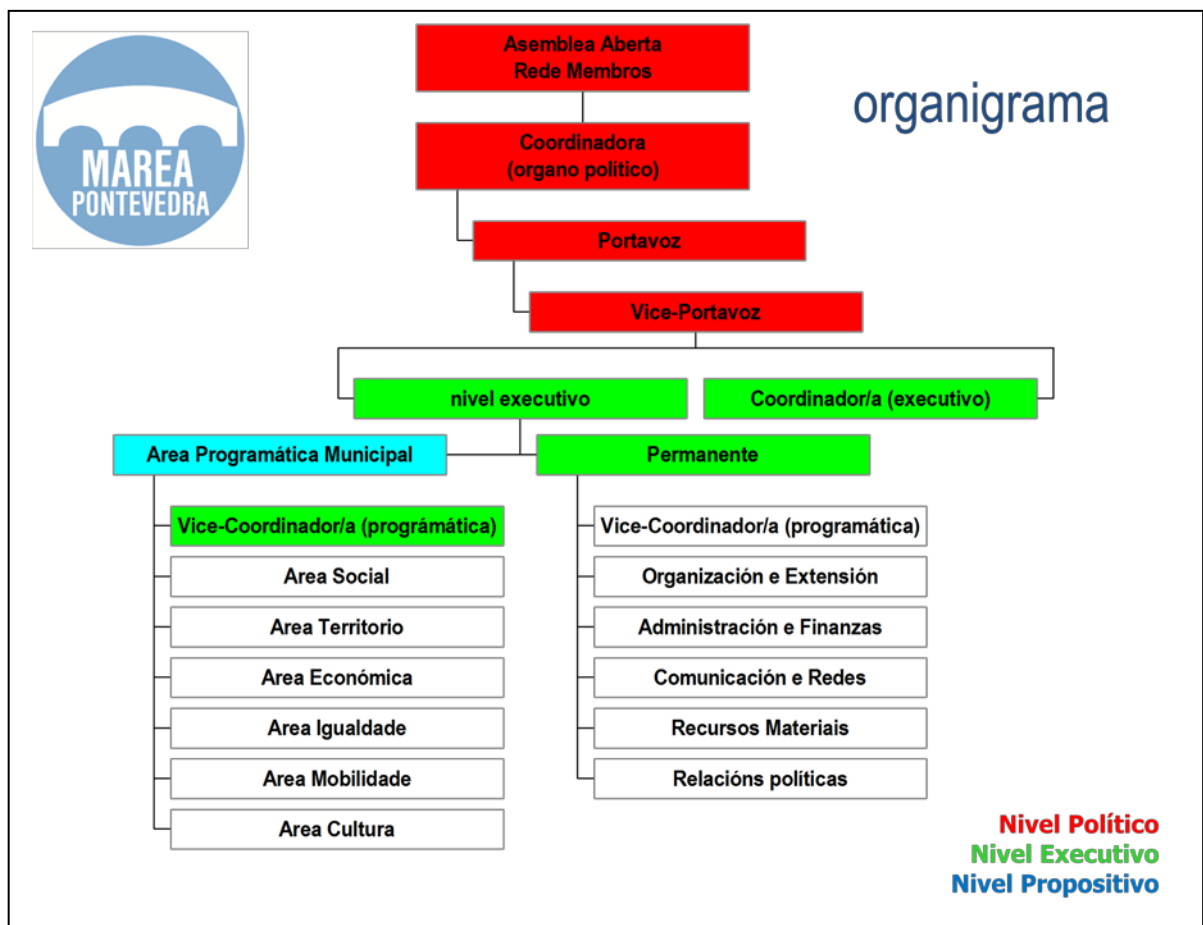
MAREA PONTEVEDRA

Asemblea Aberta
Rede Membros

organigrama

Coordinadora
(organo político)

Portavoz

Vice-Portavoz

nivel executivo

Coordinador/a (executivo)

Area Programática Municipal

Permanente

Vice-Coordinador/a (programática)
Area Social
Area Territorio
Area Económica
Area Igualdade
Area Mobilidade
Area Cultura

Vice-Coordinador/a (programática)
Organización e Extensión
Administración e Finanzas
Comunicación e Redes
Recursos Materiais
Relacións políticas

Nivel Político
Nivel Executivo
Nivel Propositivo